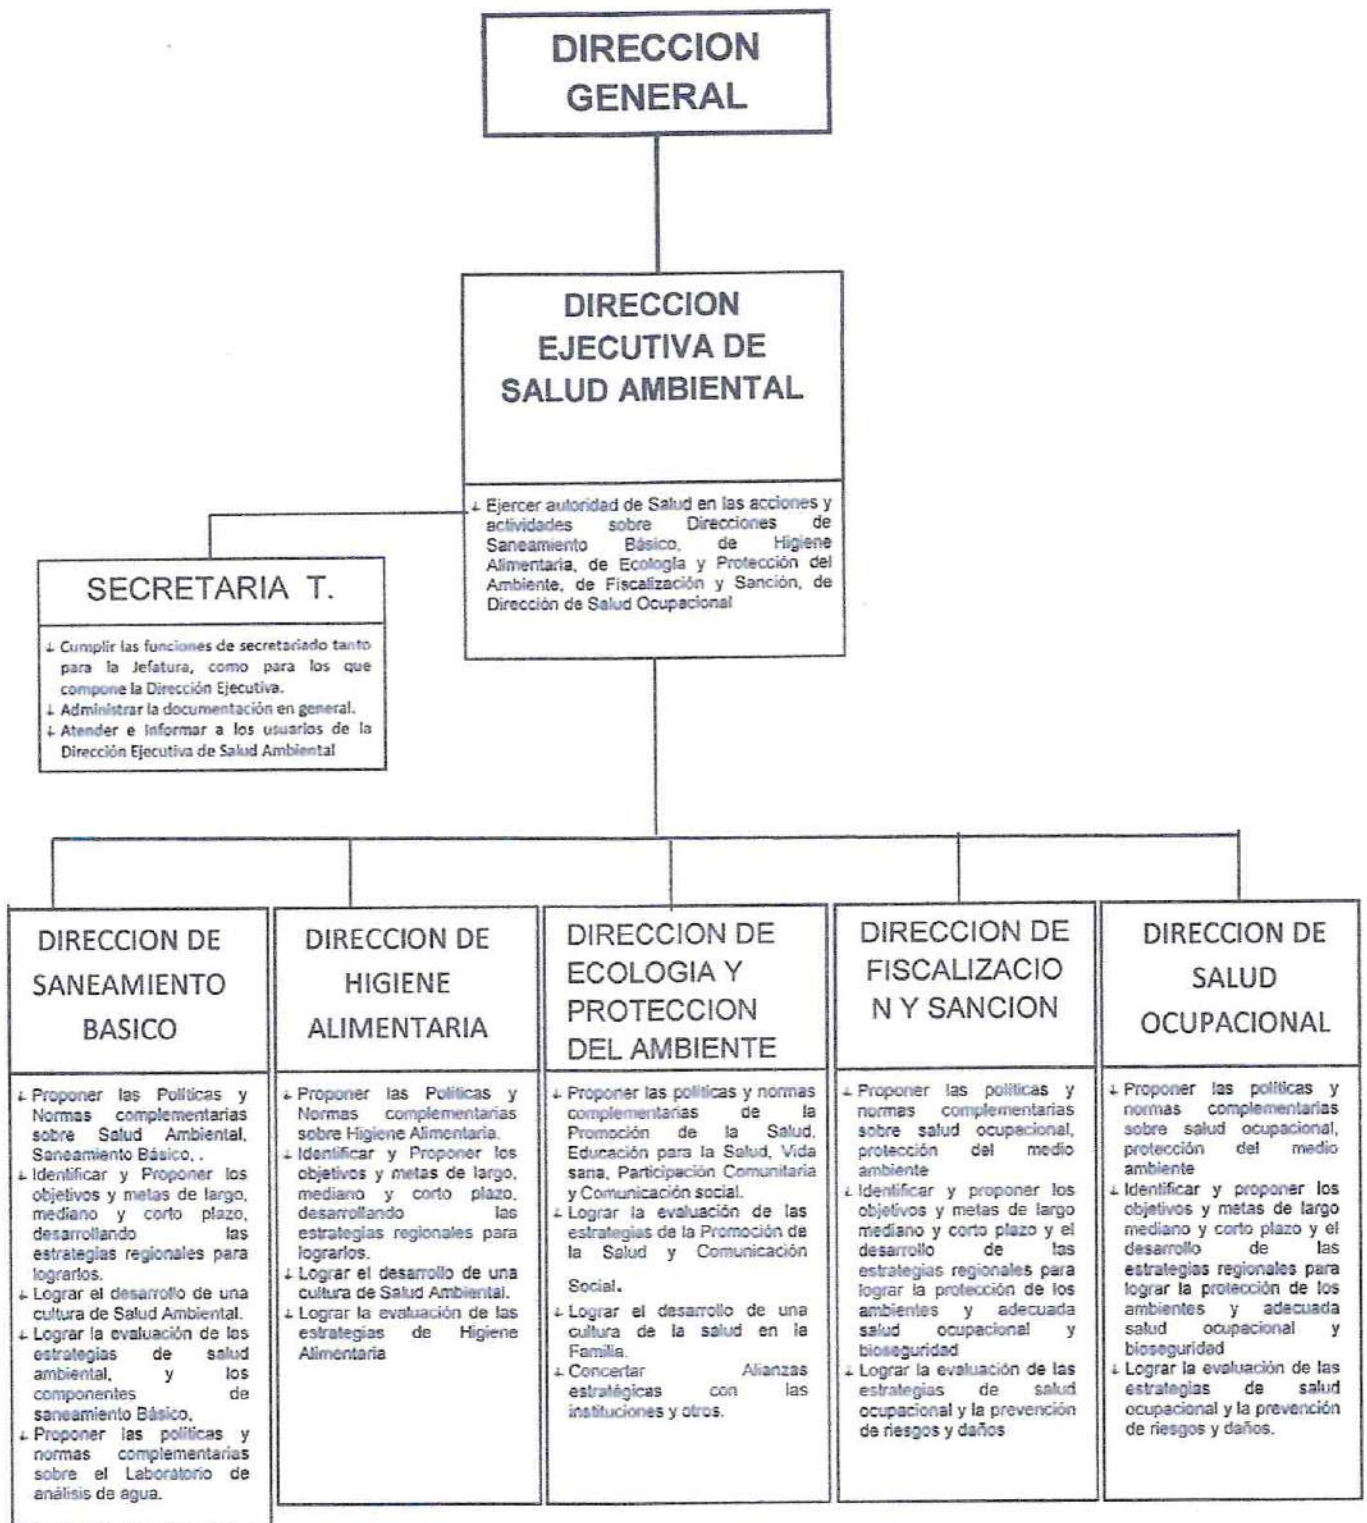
DIRECCION GENERAL

DIRECCION EJECUTIVA DE SALUD AMBIENTAL

↓ Ejercer autoridad de Salud en las acciones y actividades sobre Direcciones de Saneamiento Básico, de Higiene Alimentaria, de Ecologia y Protección del Ambiente, de Fiscalización y Sanción, de Dirección de Salud Ocupacional

SECRETARIA T.

↓ Cumplir las funciones de secretariado tanto para la Jefatura, como para los que compone la Dirección Ejecutiva.
↓ Administrar la documentación en general.
↓ Atender e Informar a los usuarios de la Dirección Ejecutiva de Salud Ambiental

DIRECCION DE SANEAMIENTO BASICO

↓ Proponer las Politicas y Normas complementarias sobre Salud Ambiental, Saneamiento Básico, .
↓ Identificar y Proponer los objetivos y metas de largo, mediano y corto plazo, desarrollando las estrategias regionales para lograrlos.
↓ Lograr el desarrollo de una cultura de Salud Ambiental.
↓ Lograr la evaluación de los estrategias de salud ambiental, y los componentes de saneamiento Básico.
↓ Proponer las politicas y normas complementarias sobre el Laboratorio de análisis de agua.

DIRECCION DE HIGIENE ALIMENTARIA

↓ Proponer las Politicas y Normas complementarias sobre Higiene Alimentaria.
↓ Identificar y Proponer los objetivos y metas de largo, mediano y corto plazo, desarrollando las estrategias regionales para lograrlos.
↓ Lograr el desarrollo de una cultura de Salud Ambiental.
↓ Lograr la evaluación de las estrategias de Higiene Alimentaria

DIRECCION DE ECOLOGIA Y PROTECCION DEL AMBIENTE

↓ Proponer las politicas y normas complementarias de la Promoción de la Salud, Educación para la Salud, Vida sana, Participación Comunitaria y Comunicación social.
↓ Lograr la evaluación de las estrategias de la Promoción de la Salud y Comunicación Social.
↓ Lograr el desarrollo de una cultura de la salud en la Familia.
↓ Concertar Alianzas estratégicas con las instituciones y otros.

DIRECCION DE FISCALIZACIO N Y SANCION

↓ Proponer las politicas y normas complementarias sobre salud ocupacional, protección del medio ambiente
↓ Identificar y proponer los objetivos y metas de largo mediano y corto plazo y el desarrollo de las estrategias regionales para lograr la protección de los ambientes y adecuada salud ocupacional y bioseguridad
↓ Lograr la evaluación de las estrategias de salud ocupacional y la prevención de riesgos y daños

DIRECCION DE SALUD OCUPACIONAL

↓ Proponer las politicas y normas complementarias sobre salud ocupacional, protección del medio ambiente
↓ Identificar y proponer los objetivos y metas de largo mediano y corto plazo y el desarrollo de las estrategias regionales para lograr la protección de los ambientes y adecuada salud ocupacional y bioseguridad
↓ Lograr la evaluación de las estrategias de salud ocupacional y la prevención de riesgos y daños.